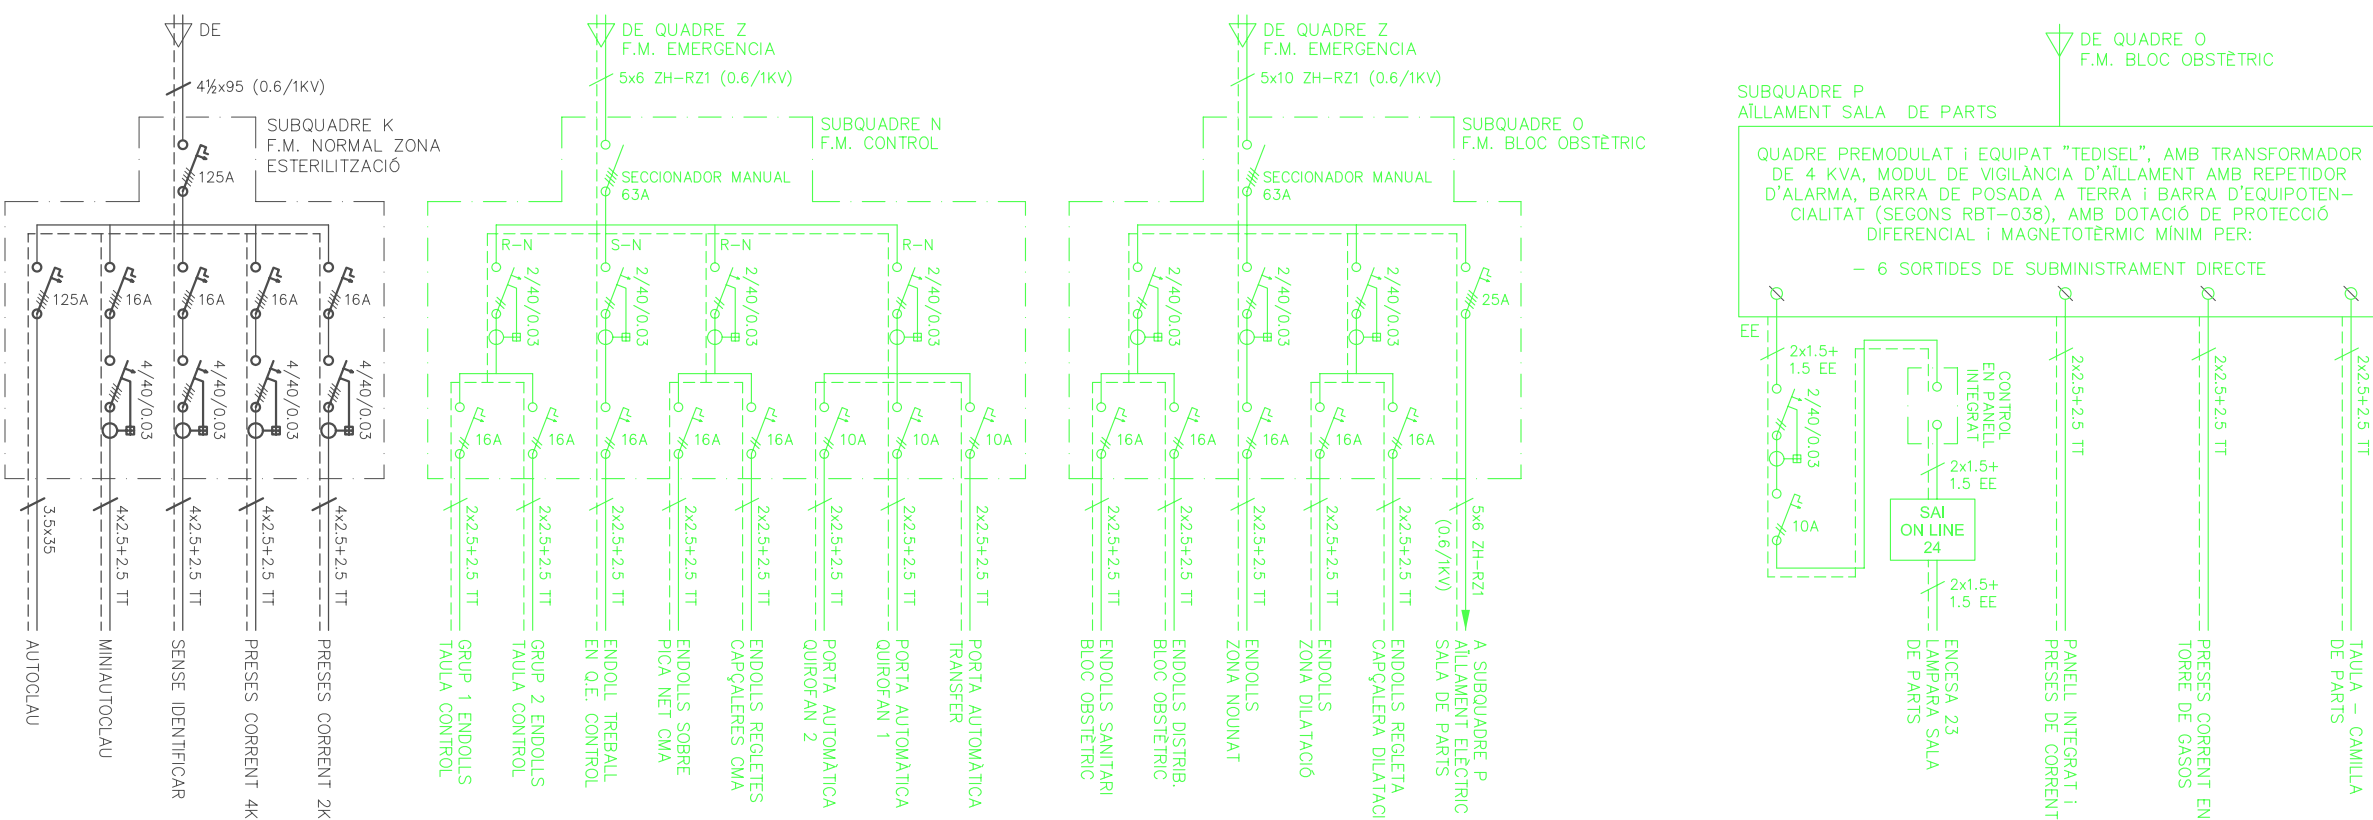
DE
4½x95 (0.6/1KV)
SUBQUADRE K
F.M. NORMAL ZONA
ESTERILITZACIÓ
125A
125A
16A
16A
16A
16A
4/40/0.03
4/40/0.03
4/40/0.03
4/40/0.03
3.5x35
4x2.5+2.5 TT
4x2.5+2.5 TT
4x2.5+2.5 TT
4x2.5+2.5 TT
AUTOCLAU
MINIAUTOCLAU
SENSE IDENTIFICAR
PRESES CORRENT 4K
PRESES CORRENT 2K

DE QUADRE Z
F.M. EMERGENCIA
5x6 ZH-RZ1 (0.6/1KV)
SUBQUADRE N
F.M. CONTROL
SECCIONADOR MANUAL
63A
R-N
S-N
R-N
R-N
2/40/0.03
2/40/0.03
2/40/0.03
2/40/0.03
16A
16A
16A
16A
16A
10A
10A
10A
2x2.5+2.5 TT
2x2.5+2.5 TT
2x2.5+2.5 TT
2x2.5+2.5 TT
2x2.5+2.5 TT
2x2.5+2.5 TT
2x2.5+2.5 TT
2x2.5+2.5 TT
GRUP 1 ENDOLLS TAULA CONTROL
GRUP 2 ENDOLLS TAULA CONTROL
ENDOLL TREBALL EN Q.E. CONTROL
ENDOLLS SOBRE PICA NET CMA
ENDOLLS REGLETES CAÇALERES CMA
PORTA AUTOMÀTICA QUIROFAN 2
PORTA AUTOMÀTICA QUIROFAN 1
PORTA AUTOMÀTICA TRANSFER

DE QUADRE Z
F.M. EMERGENCIA
5x10 ZH-RZ1 (0.6/1KV)
SUBQUADRE O
F.M. BLOC OBSTÈTRIC
SECCIONADOR MANUAL
63A
2/40/0.03
2/40/0.03
2/40/0.03
25A
16A
16A
16A
16A
16A
2x2.5+2.5 TT
2x2.5+2.5 TT
2x2.5+2.5 TT
2x2.5+2.5 TT
2x2.5+2.5 TT
5x6 ZH-RZ1 (0.6/1KV)
ENDOLLS SANITARI BLOC OBSTETRIC
ENDOLLS DISTRIB. BLOC OBSTÈTRIC
ENDOLLS ZONA NOUNAT
ENDOLLS ZONA DILATACIÓ
ENDOLLS REGLETA CAÇALERA DILATACI
A SUBQUADRE P AÏLLAMENT ELÈCTRIC SALA DE PARTS

DE QUADRE O
F.M. BLOC OBSTÈTRIC
SUBQUADRE P
AÏLLAMENT SALA DE PARTS
QUADRE PREMODULAT i EQUIPAT "TEDISEL", AMB TRANSFORMADOR DE 4 KVA, MODUL DE VIGILÀNCIA D'AÏLLAMENT AMB REPETIDOR D'ALARMA, BARRA DE POSADA A TERRA i BARRA D'EQUIPOTENCIALITAT (SEGONS RBT-038), AMB DOTACIÓ DE PROTECCIÓ DIFERENCIAL i MAGNETOTÈRMIC MÍNIM PER:
- 6 SORTIDES DE SUBMINISTRAMENT DIRECTE
EE
2x1.5+ 1.5 EE
2/40/0.03
10A
CONTROL EN PANELL INTEGRAT
2x1.5+ 1.5 EE
SAI ON LINE 24
2x1.5+ 1.5 EE
2x2.5+2.5 TT
2x2.5+2.5 TT
2x2.5+2.5 TT
ENCESA 23 LAMPARA SALA DE PARTS
PANELL INTEGRAT i PRESES DE CORRENT
PRESES CORRENT EN TORRE DE GASOS
TAULA - CAMILLA DE PARTS